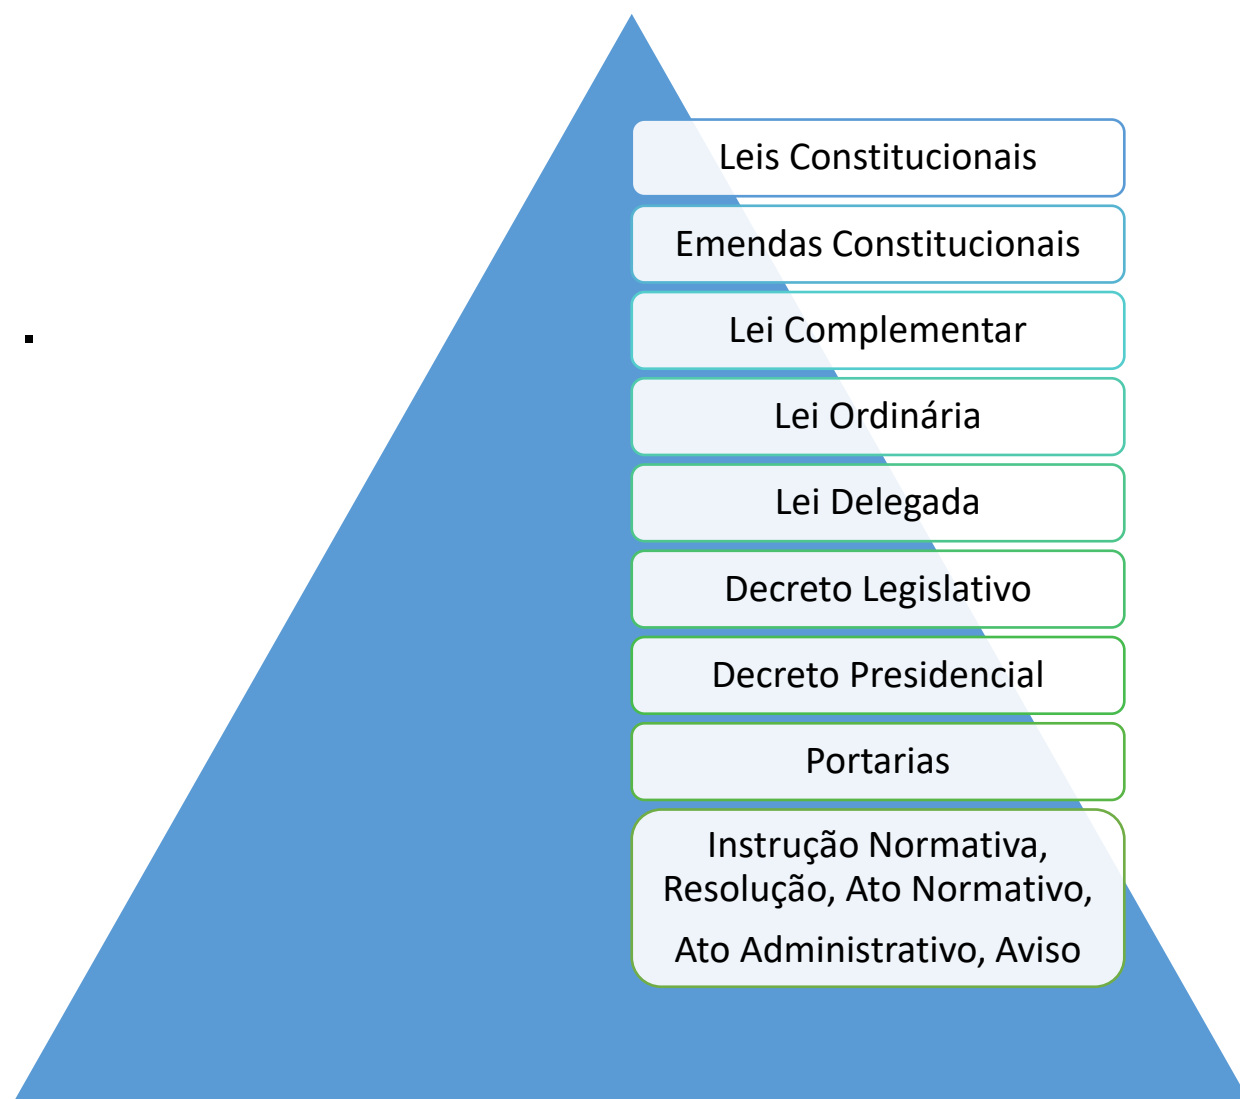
Leis Constitucionais

Emendas Constitucionais

Lei Complementar

Lei Ordinária

Lei Delegada

Decreto Legislativo

Decreto Presidencial

Portarias

Instrução Normativa, Resolução, Ato Normativo, Ato Administrativo, Aviso